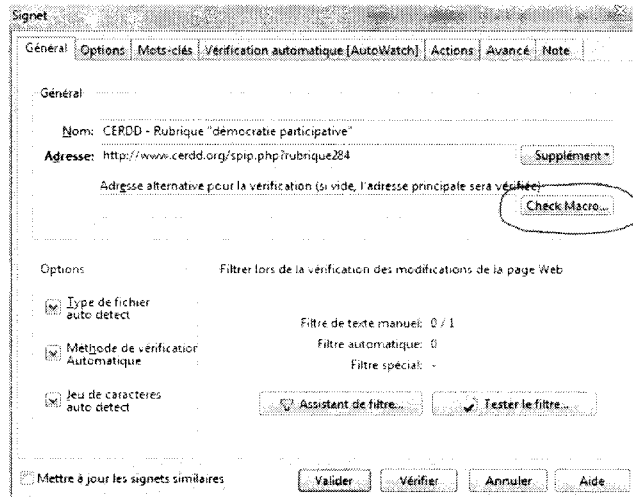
Signet

Général | Options | Mots-clés | Vérification automatique [AutoWatch] | Actions | Avancé | Note

Général

Nom: CERDD - Rubrique "démocratie participative"

Adresse: http://www.cerdd.org/spip.php?rubrique284

Supplément

Adresse alternative pour la vérification (si vide, l'adresse principale sera vérifiée)

Check Macro...

Options

Filtrer lors de la vérification des modifications de la page Web

Type de fichier auto detect

Méthode de vérification Automatique

Jeu de caractères auto detect

Filtre de texte manuel: 0 / 1

Filtre automatique: 0

Filtre spécial: -

Assistant de filtre...

Tester le filtre...

Mettre à jour les signets similaires

Valider

Vérifier

Annuler

Aide